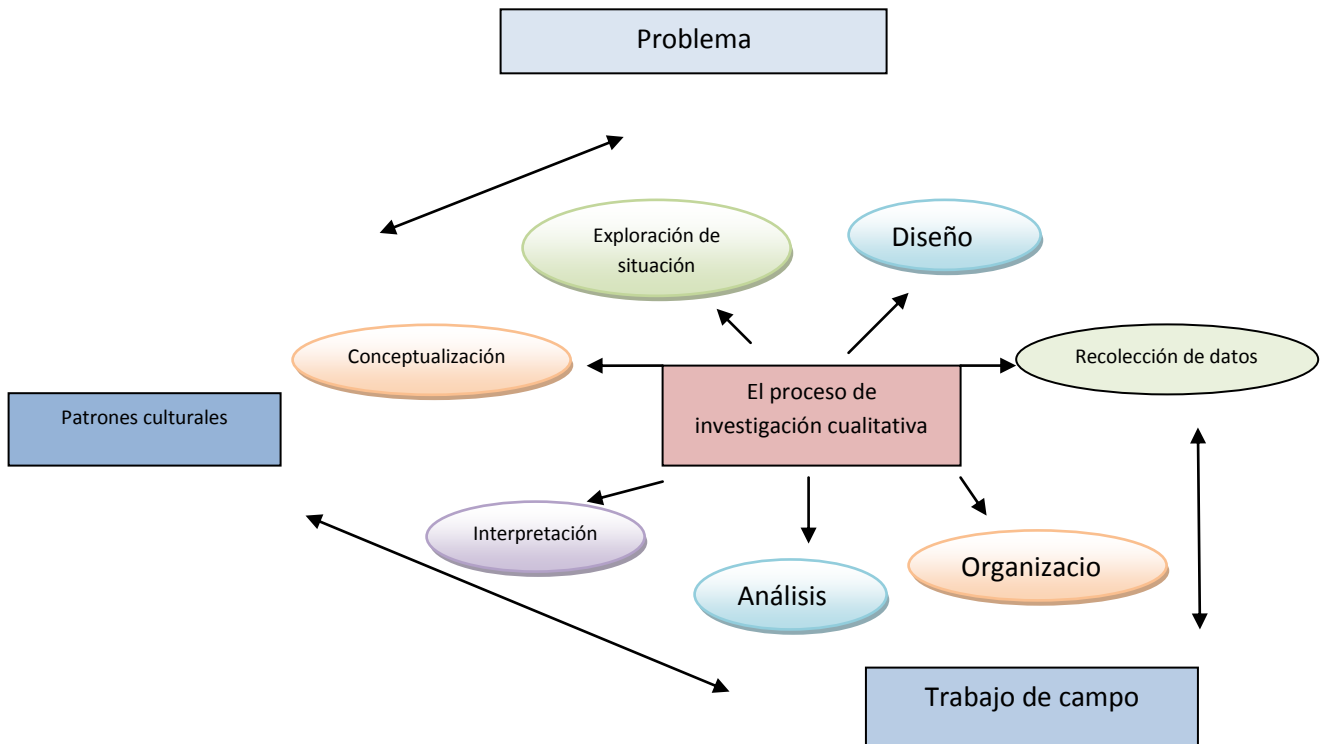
Problema

Exploración de situación

Diseño

Conceptualización

Recolección de datos

Patrones culturales

El proceso de investigación cualitativa

Interpretación

Organizacio

Análisis

Trabajo de campo